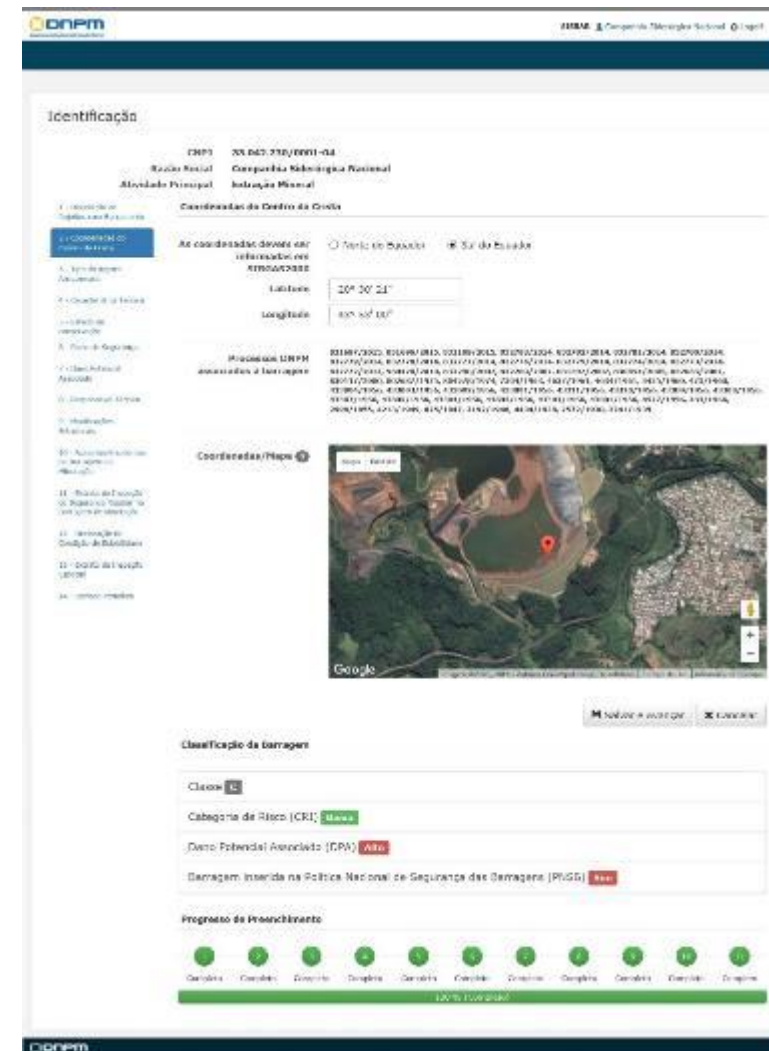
DNPM

SIGBM Companhia Siderúrgica Nacional Logoff

Identificação

CNPJ 33.042.730/0001-04
Razão Social Companhia Siderúrgica Nacional
Atividade Principal Extração Mineral

1 - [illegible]
2 - Coordenadas do Centro da Crista
3 - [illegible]
4 - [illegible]
5 - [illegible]
6 - Plano de Segurança
7 - Dano Potencial Associado
8 - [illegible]
9 - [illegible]
10 - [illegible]
11 - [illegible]
12 - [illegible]
13 - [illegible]
14 - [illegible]

Coordenadas do Centro da Crista

As coordenadas devem ser informadas em SIRGAS2000
Norte do Equador
Sul do Equador

Latitude 20° 30' 21"
Longitude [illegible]

Processos DNPM associados à barragem
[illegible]

Coordenadas/Mapa

Mapa Satélite

Google

Salvar e avançar Cancelar

Classificação da Barragem

Classe C

Categoria de Risco (CRI) Baixo

Dano Potencial Associado (DPA) Alto

Barragem inserida na Política Nacional de Segurança das Barragens (PNSB) Sim

Progresso de Preenchimento

1 2 3 4 5 6 7 8 9 10 11
Completo Completo Completo Completo Completo Completo Completo Completo Completo Completo Completo

100% Preenchido

DNPM